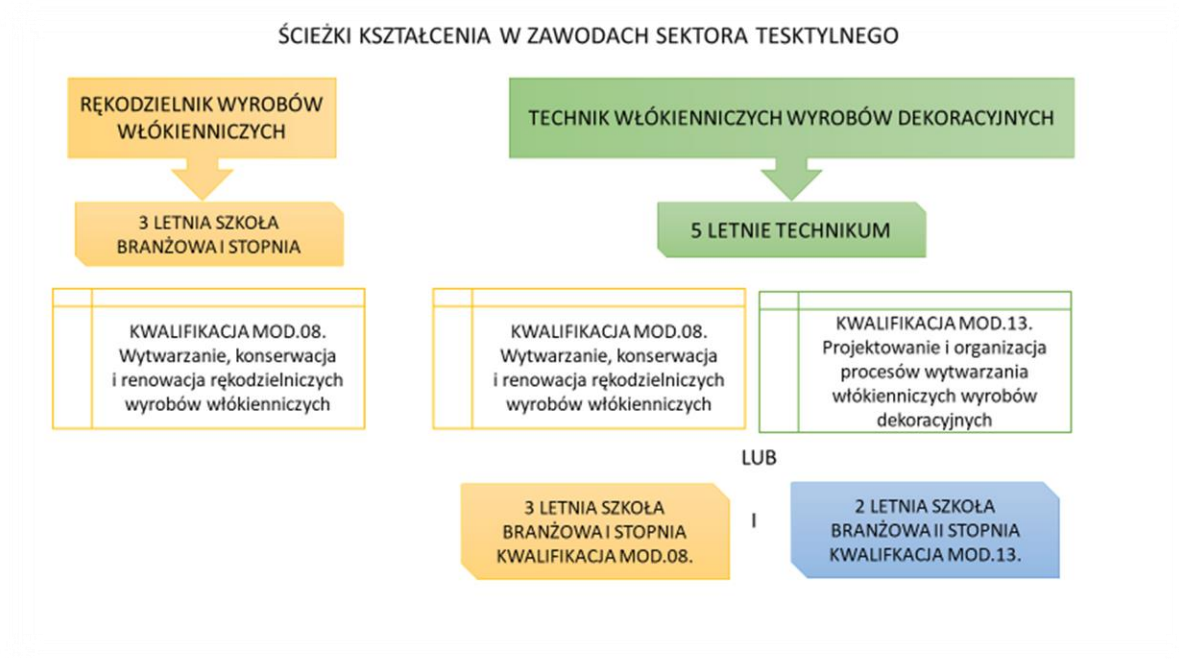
ŚCIEŻKI KSZTAŁCENIA W ZAWODACH SEKTORA TESKTYLNEGO

RĘKODZIELNIK WYROBÓW WŁÓKIENNICZYCH

3 LETNIA SZKOŁA BRANŻOWA I STOPNIA

KWALIFIKACJA MOD.08. Wytwarzanie, konserwacja i renowacja rękodzielniczych wyrobów włókienniczych

TECHNIK WŁÓKIENNICZYCH WYROBÓW DEKORACYJNYCH

5 LETNIE TECHNIKUM

KWALIFIKACJA MOD.08. Wytwarzanie, konserwacja i renowacja rękodzielniczych wyrobów włókienniczych

KWALIFIKACJA MOD.13. Projektowanie i organizacja procesów wytwarzania włókienniczych wyrobów dekoracyjnych

LUB

3 LETNIA SZKOŁA BRANŻOWA I STOPNIA KWALIFIKACJA MOD.08.

I

2 LETNIA SZKOŁA BRANŻOWA II STOPNIA KWALIFKACJA MOD.13.